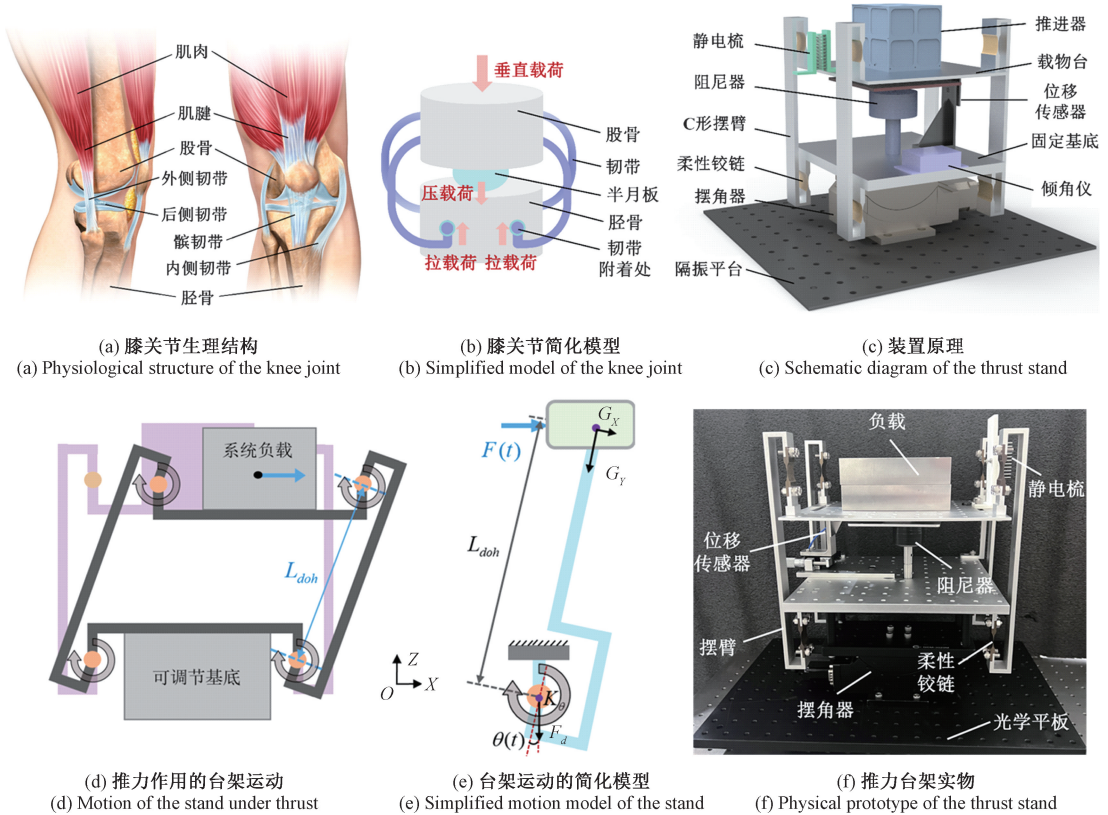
肌肉
肌腱
股骨
外侧韧带
后侧韧带
髌韧带
内侧韧带
胫骨

(a) 膝关节生理结构
(a) Physiological structure of the knee joint

垂直载荷
股骨
韧带
半月板
压载荷
胫骨
韧带附着处
拉载荷
拉载荷

(b) 膝关节简化模型
(b) Simplified model of the knee joint

静电梳
推进器
载物台
阻尼器
位移传感器
C形摆臂
固定基底
柔性铰链
倾角仪
摆角器
隔振平台

(c) 装置原理
(c) Schematic diagram of the thrust stand

系统负载
$L_{doh}$
可调节基底

(d) 推力作用的台架运动
(d) Motion of the stand under thrust

$F(t)$
$G_X$
$G_Y$
$L_{doh}$
$Z$
$O$
$X$
$K_\theta$
$\theta(t)$
$F_d$

(e) 台架运动的简化模型
(e) Simplified motion model of the stand

负载
静电梳
位移传感器
阻尼器
摆臂
柔性铰链
摆角器
光学平板

(f) 推力台架实物
(f) Physical prototype of the thrust stand